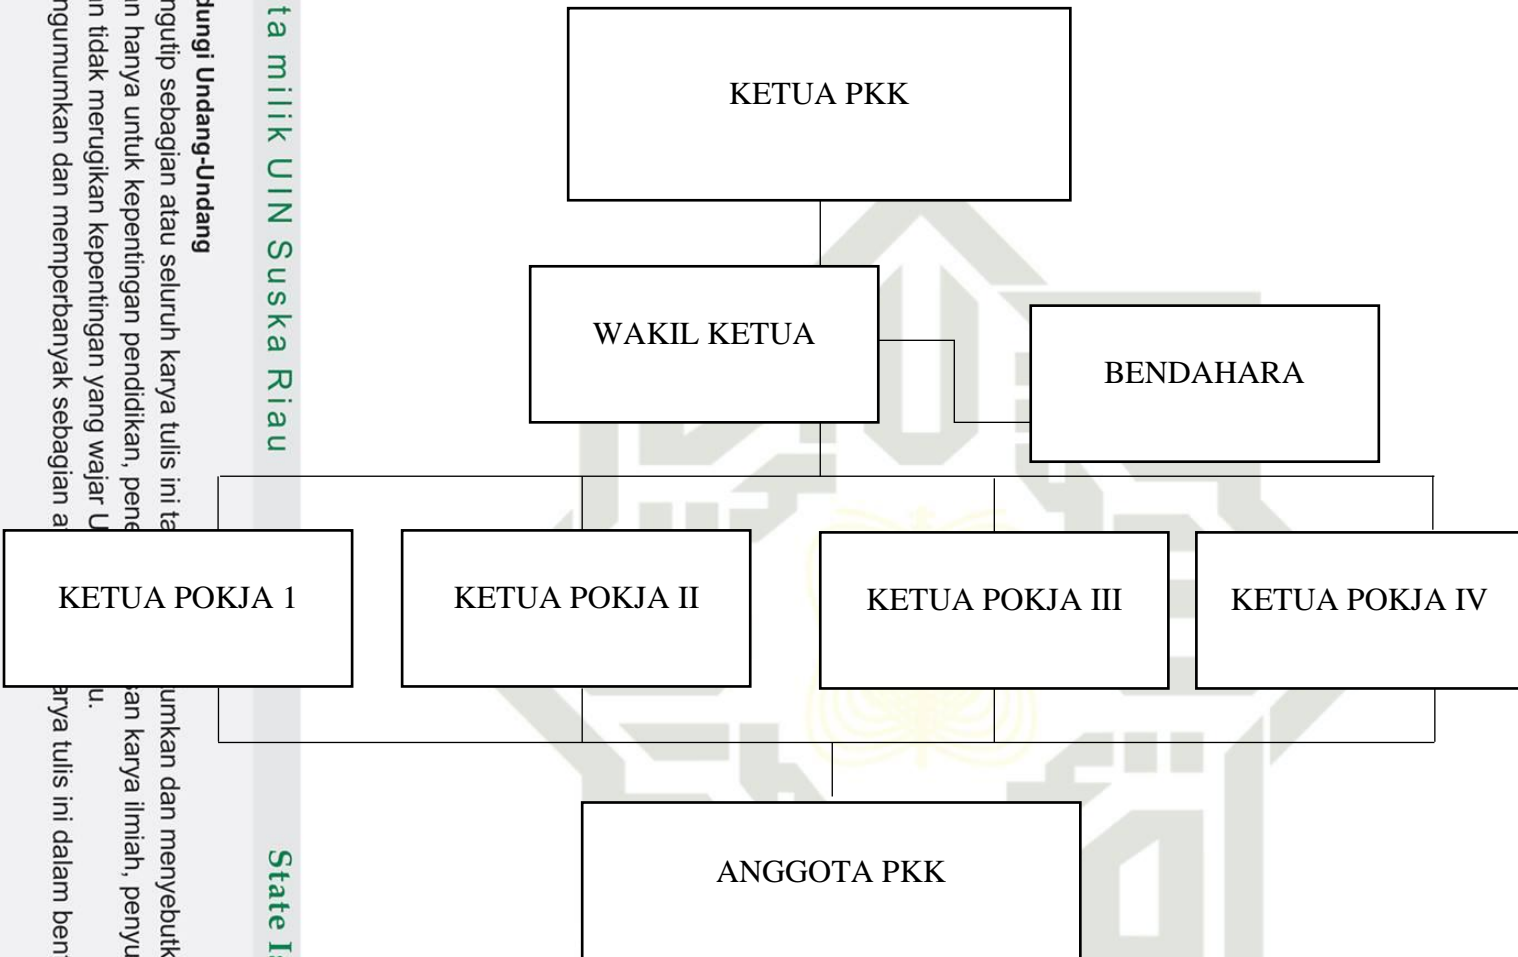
ta milik UIN Suska Riau

dungi Undang-Undang
ngutip sebagian atau seluruh karya tulis ini ta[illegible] umkan dan menyebutk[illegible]
n hanya untuk kepentingan pendidikan, pene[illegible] an karya ilmiah, penyu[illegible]
n tidak merugikan kepentingan yang wajar U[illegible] u.
ngumumkan dan memperbanyak sebagian a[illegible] arya tulis ini dalam ben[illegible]

State I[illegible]

KETUA PKK

WAKIL KETUA

BENDAHARA

KETUA POKJA 1

KETUA POKJA II

KETUA POKJA III

KETUA POKJA IV

ANGGOTA PKK